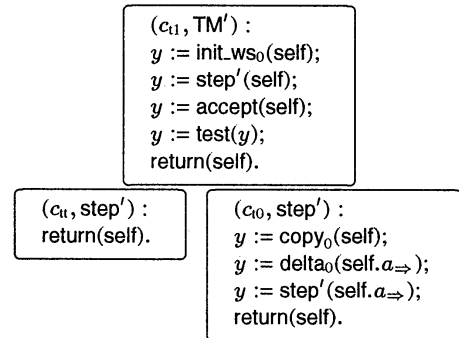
$(c_{\mathrm{t1}}, \mathsf{TM}')$ :
$y$ := init_ws$_0$(self);
$y$ := step$'$(self);
$y$ := accept(self);
$y$ := test($y$);
return(self).

$(c_{\mathrm{tt}}, \mathsf{step}')$ :
return(self).

$(c_{\mathrm{t0}}, \mathsf{step}')$ :
$y$ := copy$_0$(self);
$y$ := delta$_0$(self.$a_{\Rightarrow}$);
$y$ := step$'$(self.$a_{\Rightarrow}$);
return(self).